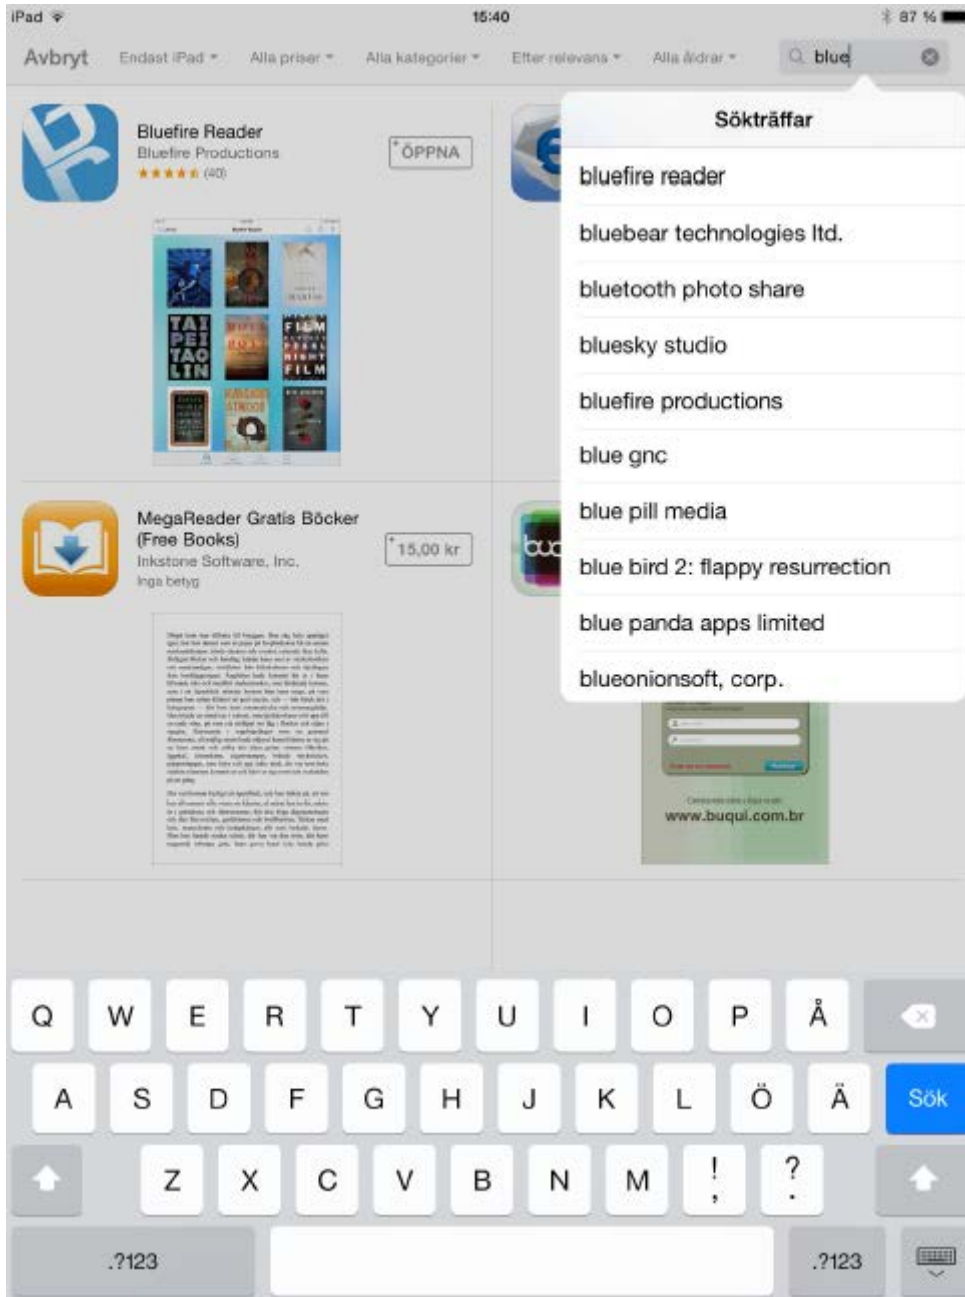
iPad 15:40 87 %

Avbryt Endast iPad Alla priser Alla kategorier Efter relevans Alla åldrar blue

Bluefire Reader
Bluefire Productions
★★★★★ (40)
ÖPPNA

TAI PEI TAO LIN
FILM

MegaReader Gratis Böcker (Free Books)
Inkstone Software, Inc.
Inga betyg
15,00 kr

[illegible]

www.buqui.com.br

Sökträffar
bluefire reader
bluebear technologies ltd.
bluetooth photo share
bluesky studio
bluefire productions
blue gnc
blue pill media
blue bird 2: flappy resurrection
blue panda apps limited
blueonionsoft, corp.

Q W E R T Y U I O P Å
A S D F G H J K L Ö Ä Sök
Z X C V B N M ! , ? .
.?123 .?123